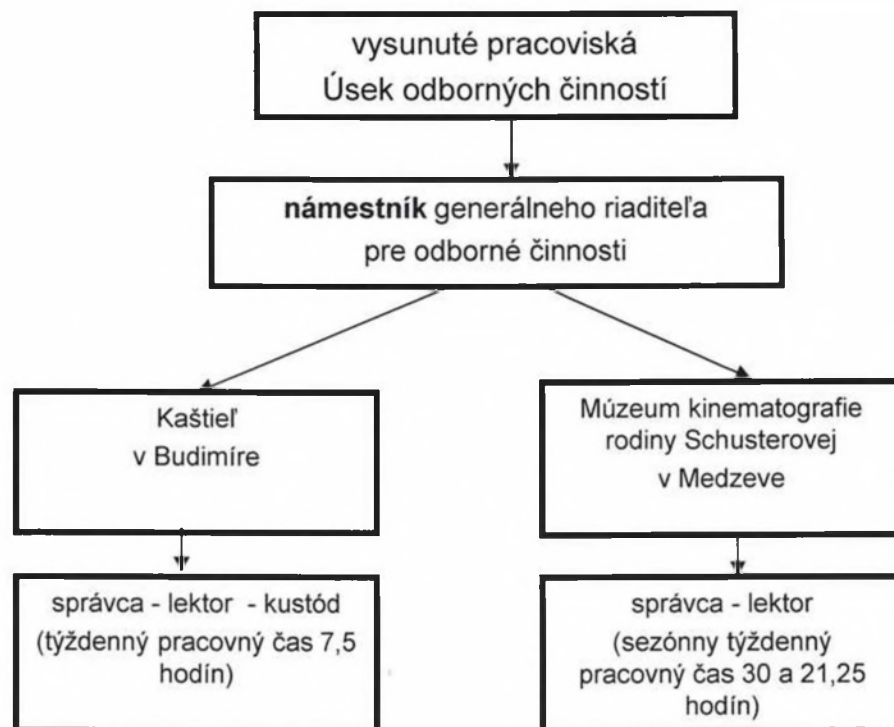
vysunuté pracoviská
Úsek odborných činností

**námestník** generálneho riaditeľa pre odborné činnosti

Kaštieľ v Budimíre

Múzeum kinematografie rodiny Schusterovej v Medzeve

správca - lektor - kustód (týždenný pracovný čas 7,5 hodín)

správca - lektor (sezónny týždenný pracovný čas 30 a 21,25 hodín)